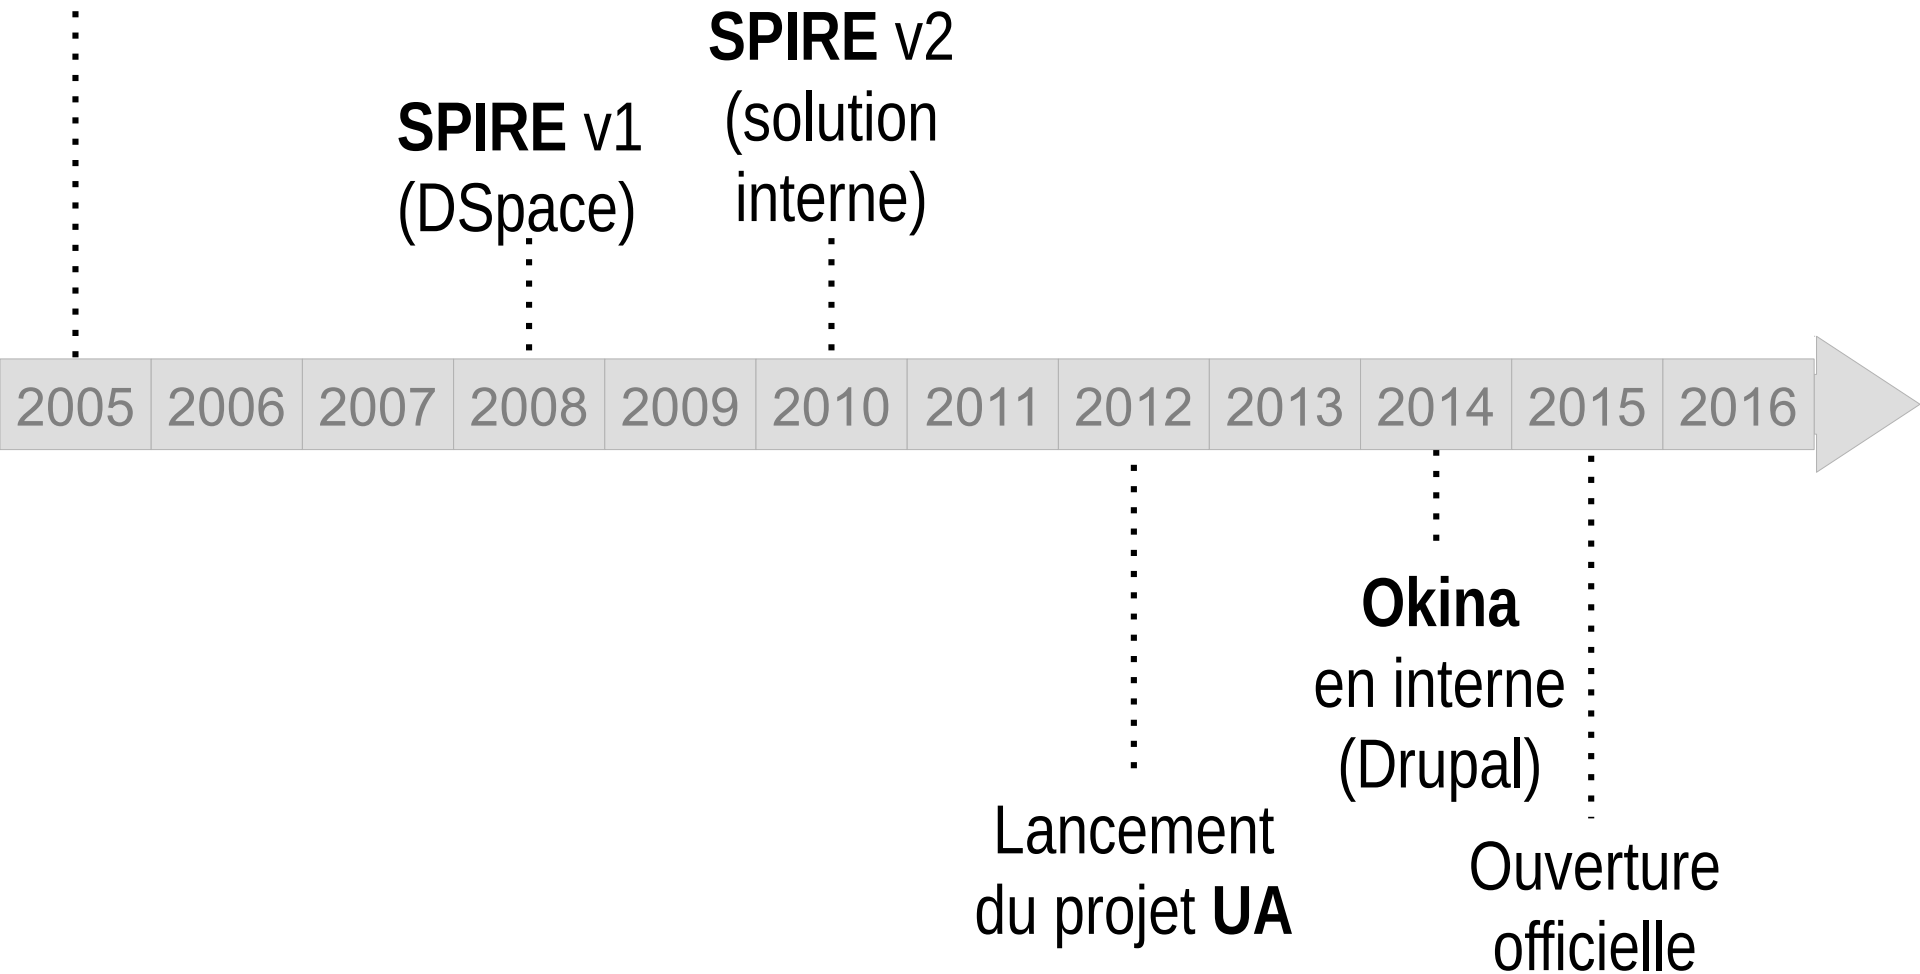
SPIRE v2 (solution interne)

SPIRE v1 (DSpace)

| 2005 | 2006 | 2007 | 2008 | 2009 | 2010 | 2011 | 2012 | 2013 | 2014 | 2015 | 2016 |
|---|---|---|---|---|---|---|---|---|---|---|---|

Okina en interne (Drupal)

Lancement du projet UA

Ouverture officielle